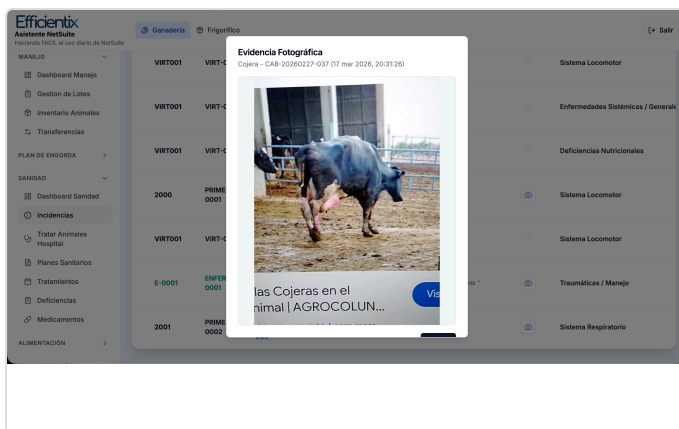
Efficientix
Asistente NetSuite
Haciendo FÁCIL el uso diario de NetSuite

Ganadería
Frigorífico
Salir

MANEJO
Dashboard Manejo
Gestion de Lotes
Inventario Animales
Transferencias
PLAN DE ENGORDA
SANIDAD
Dashboard Sanidad
Incidencias
Tratar Animales Hospital
Planes Sanitarios
Tratamientos
Deficiencias
Medicamentos
ALIMENTACIÓN

| | | |
|---|---|---|
| VIRT001 | VIRT-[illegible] | Sistema Locomotor |
| VIRT001 | VIRT-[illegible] | Enfermedades Sistémicas / Generale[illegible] |
| VIRT001 | VIRT-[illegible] | Deficiencias Nutricionales |
| 2000 | PRIME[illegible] 0001 | Sistema Locomotor |
| VIRT001 | VIRT-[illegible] | Sistema Locomotor |
| E-0001 | ENFER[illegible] 0001 | Traumáticas / Manejo |
| 2001 | PRIME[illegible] 0002 | Sistema Respiratorio |

Evidencia Fotográfica
Cojera - CAB-20260227-037 (17 mar 2026, 20:31:26)

las Cojeras en el
imal | AGROCOLUN...
Vis